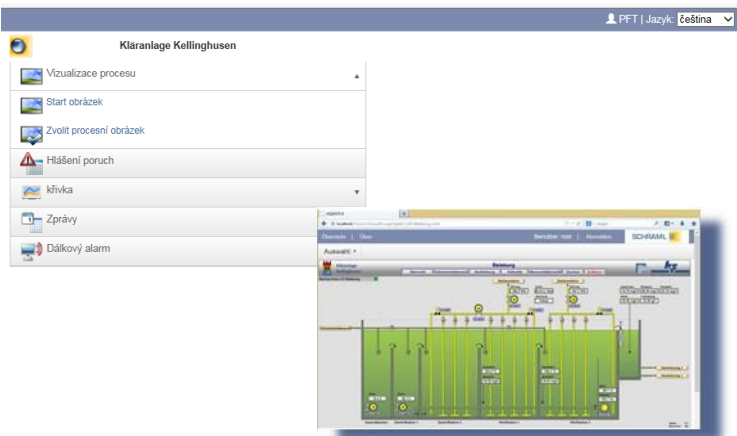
PFT | Jazyk: čeština

Kläranlage Kellinghusen

Vizualizace procesu

Start obrázek

Zvolit procesní obrázek

Hlášení poruch

křivka

Zprávy

Dálkový alarm

Belebung

Übersicht | Über

Benutzer: test | Abmelden

SCHRAML

Auswahl